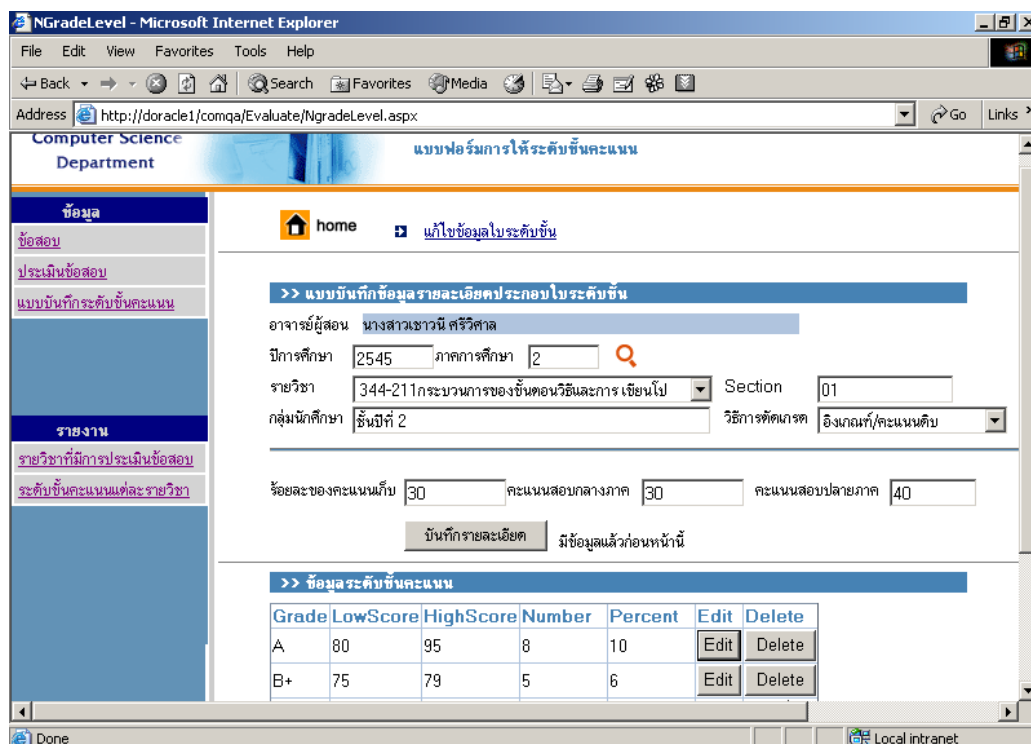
NGradeLevel - Microsoft Internet Explorer

File Edit View Favorites Tools Help

Back Search Favorites Media

Address http://doracle1/comqa/Evaluate/NgradeLevel.aspx Go Links

Computer Science Department

แบบฟอร์มการให้ระดับขั้นคะแนน

ข้อมูล
ข้อสอบ
ประเมินข้อสอบ
แบบบันทึกระดับขั้นคะแนน

รายงาน
รายวิชาที่มีการประเมินข้อสอบ
ระดับขั้นคะแนนแต่ละรายวิชา

home แก้ไขข้อมูลใบระดับขั้น

>> แบบบันทึกข้อมูลรายละเอียดประกอบใบระดับขั้น

อาจารย์ผู้สอน นางสาวเชาวนี ศิริวิศาล

ปีการศึกษา 2545 ภาคการศึกษา 2

รายวิชา 344-211กระบวนการของขั้นตอนวิธีและการ เขียนโป Section 01

กลุ่มนักศึกษา ชั้นปีที่ 2 วิธีการตัดเกรด อิงเกณฑ์/คะแนนดิบ

ร้อยละของคะแนนเก็บ 30 คะแนนสอบกลางภาค 30 คะแนนสอบปลายภาค 40

บันทึกรายละเอียด มีข้อมูลแล้วก่อนหน้านี้

>> ข้อมูลระดับขั้นคะแนน

| Grade | LowScore | HighScore | Number | Percent | Edit | Delete |
|---|---|---|---|---|---|---|
| A | 80 | 95 | 8 | 10 | Edit | Delete |
| B+ | 75 | 79 | 5 | 6 | Edit | Delete |

Done Local intranet